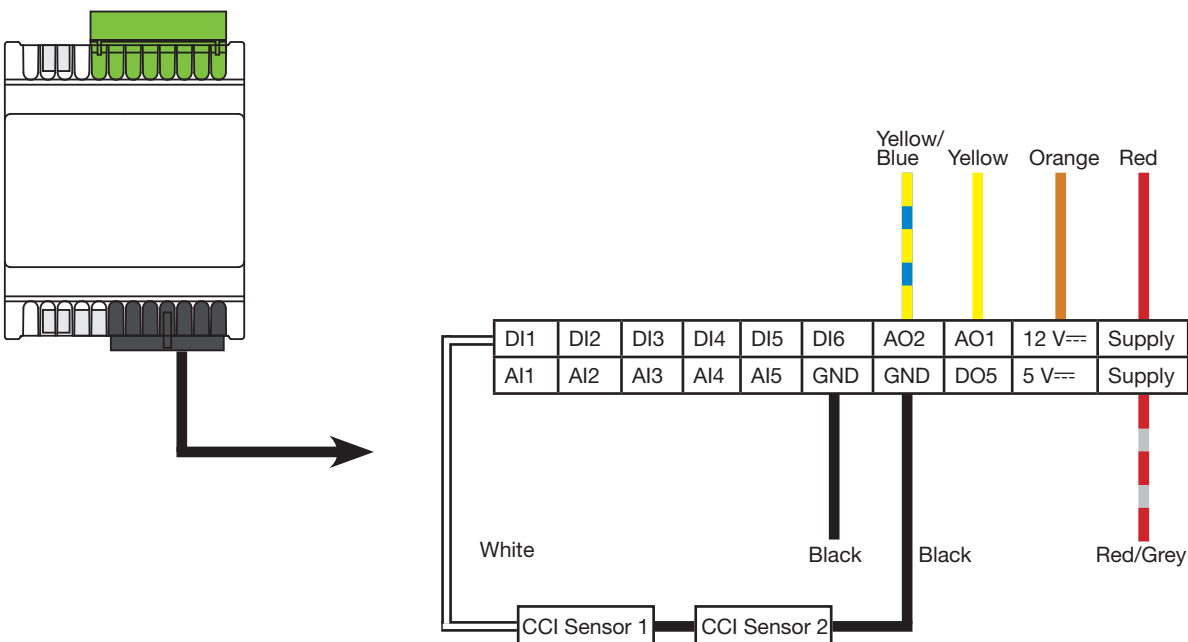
Yellow/
Blue Yellow Orange Red

| DI1 | DI2 | DI3 | DI4 | DI5 | DI6 | AO2 | AO1 | 12 V⎓ | Supply |
|---|---|---|---|---|---|---|---|---|---|
| AI1 | AI2 | AI3 | AI4 | AI5 | GND | GND | DO5 | 5 V⎓ | Supply |

White

Black Black

Red/Grey

CCI Sensor 1 CCI Sensor 2